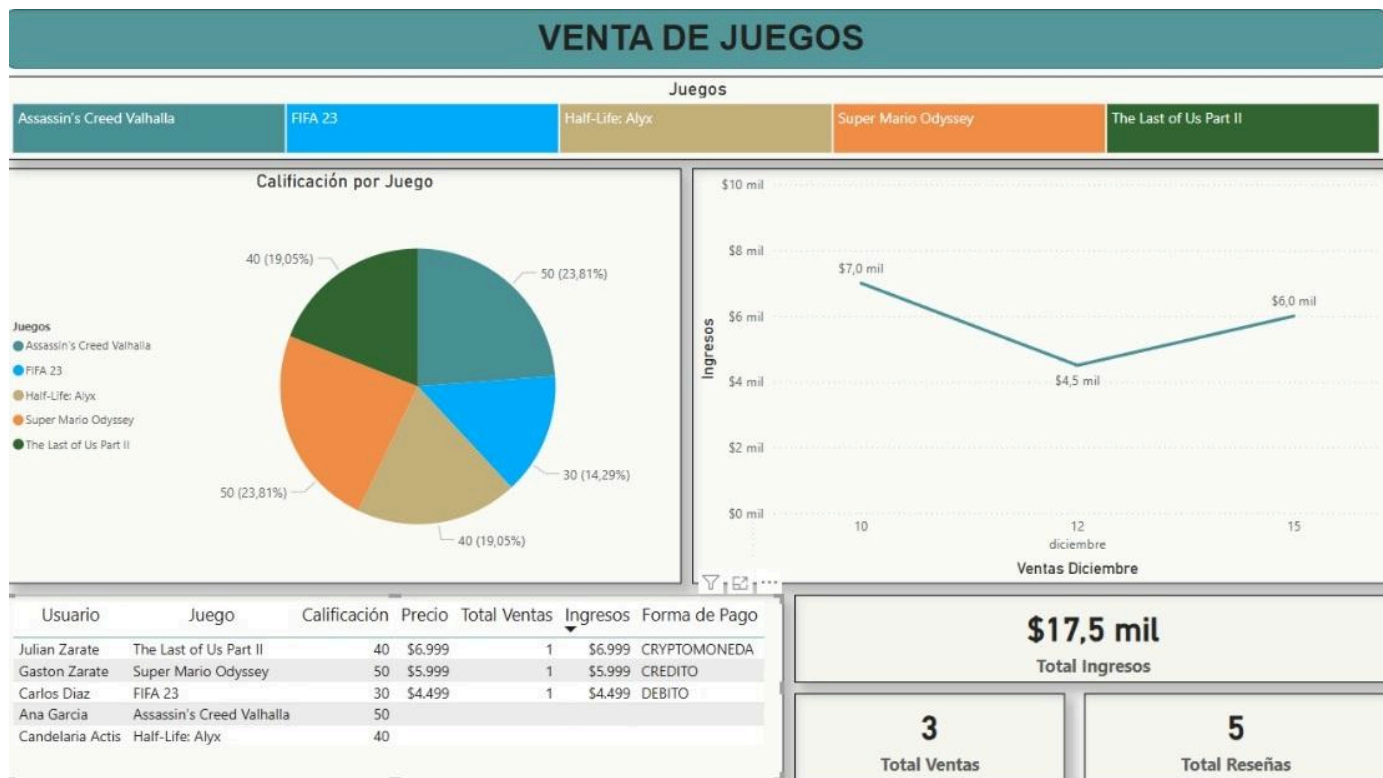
VENTA DE JUEGOS

Juegos

Assassin's Creed Valhalla | FIFA 23 | Half-Life: Alyx | Super Mario Odyssey | The Last of Us Part II

Calificación por Juego

Juegos
Assassin's Creed Valhalla
FIFA 23
Half-Life: Alyx
Super Mario Odyssey
The Last of Us Part II

40 (19,05%)
50 (23,81%)
30 (14,29%)
40 (19,05%)
50 (23,81%)

$10 mil
$8 mil
$6 mil
$4 mil
$2 mil
$0 mil
Ingresos
$7,0 mil
$4,5 mil
$6,0 mil
10
12
15
diciembre
Ventas Diciembre

| Usuario | Juego | Calificación | Precio | Total Ventas | Ingresos | Forma de Pago |
|---|---|---|---|---|---|---|
| Julian Zarate | The Last of Us Part II | 40 | $6.999 | 1 | $6.999 | CRYPTOMONEDA |
| Gaston Zarate | Super Mario Odyssey | 50 | $5.999 | 1 | $5.999 | CREDITO |
| Carlos Diaz | FIFA 23 | 30 | $4.499 | 1 | $4.499 | DEBITO |
| Ana Garcia | Assassin's Creed Valhalla | 50 | | | | |
| Candelaria Actis | Half-Life: Alyx | 40 | | | | |

$17,5 mil
Total Ingresos

3
Total Ventas

5
Total Reseñas